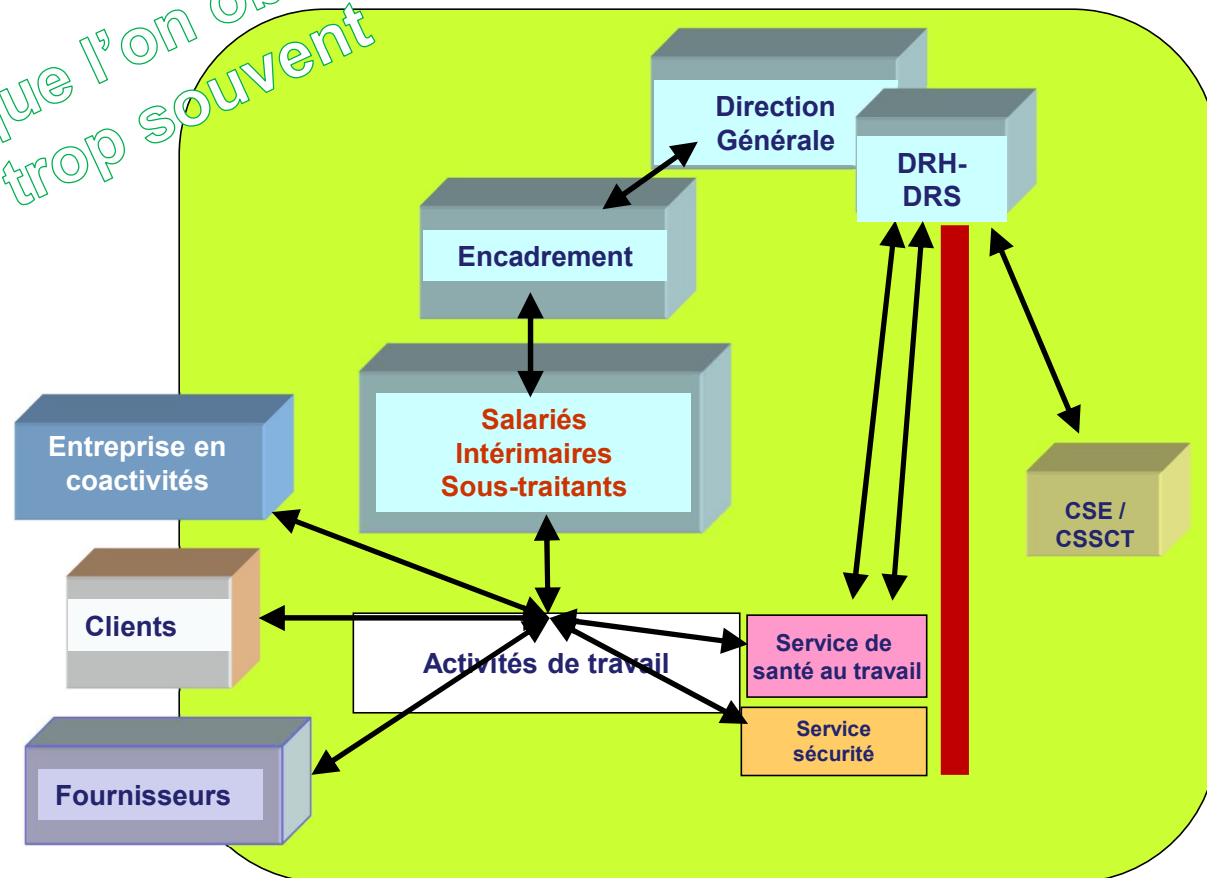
que l'on ob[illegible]
trop souvent

Direction Générale

DRH-DRS

Encadrement

Salariés
Intérimaires
Sous-traitants

Entreprise en coactivités

Clients

Activités de travail

Service de santé au travail

Service sécurité

CSE / CSSCT

Fournisseurs